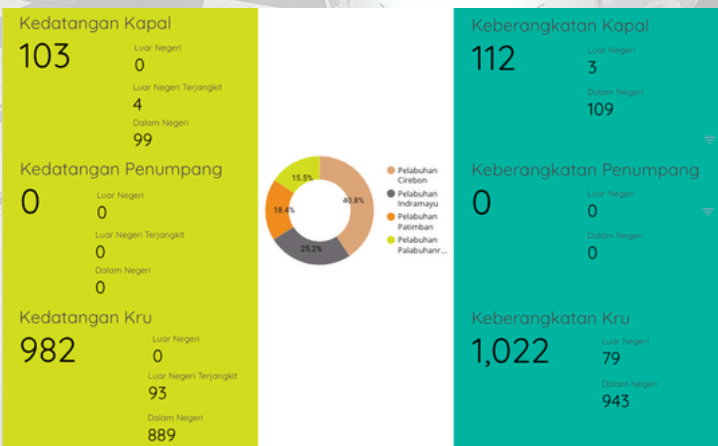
Kedatangan Kapal
103
Luar Negeri
0
Luar Negeri Terjangkit
4
Dalam Negeri
99

Kedatangan Penumpang
0
Luar Negeri
0
Luar Negeri Terjangkit
0
Dalam Negeri
0

Kedatangan Kru
982
Luar Negeri
0
Luar Negeri Terjangkit
93
Dalam Negeri
889

15.5%
40.8%
18.4%
25.2%
Pelabuhan Cirebon
Pelabuhan Indramayu
Pelabuhan Patimban
Pelabuhan Palabuhanr...

Keberangkatan Kapal
112
Luar Negeri
3
Dalam Negeri
109

Keberangkatan Penumpang
0
Luar Negeri
0
Dalam Negeri
0

Keberangkatan Kru
1,022
Luar Negeri
79
Dalam Negeri
943